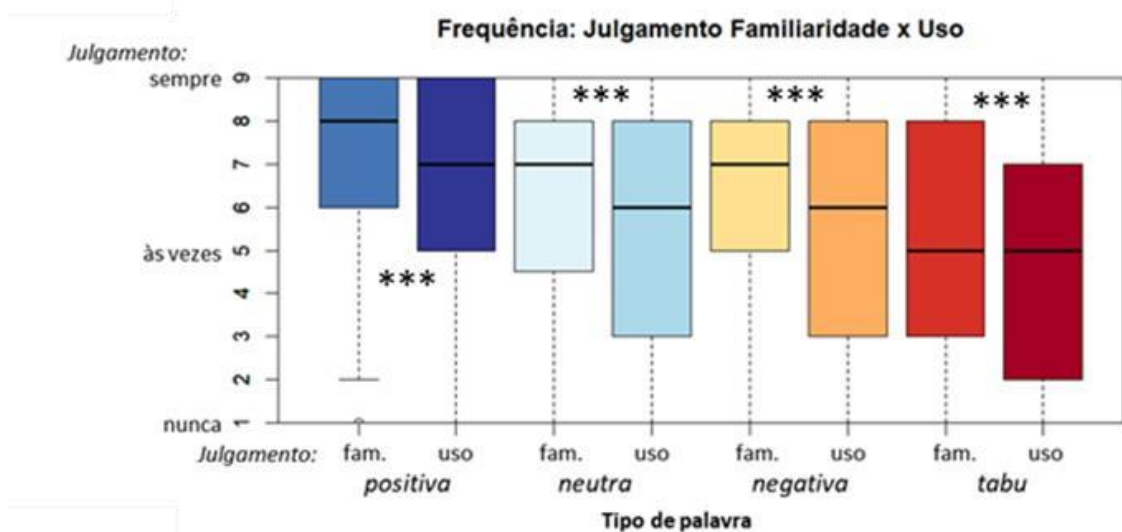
Frequência: Julgamento Familiaridade x Uso

Julgamento:

sempre 9
8
7
6
às vezes 5
4
3
2
nunca 1

***
***
***
***

Julgamento: fam. uso fam. uso fam. uso fam. uso

positiva neutra negativa tabu

Tipo de palavra